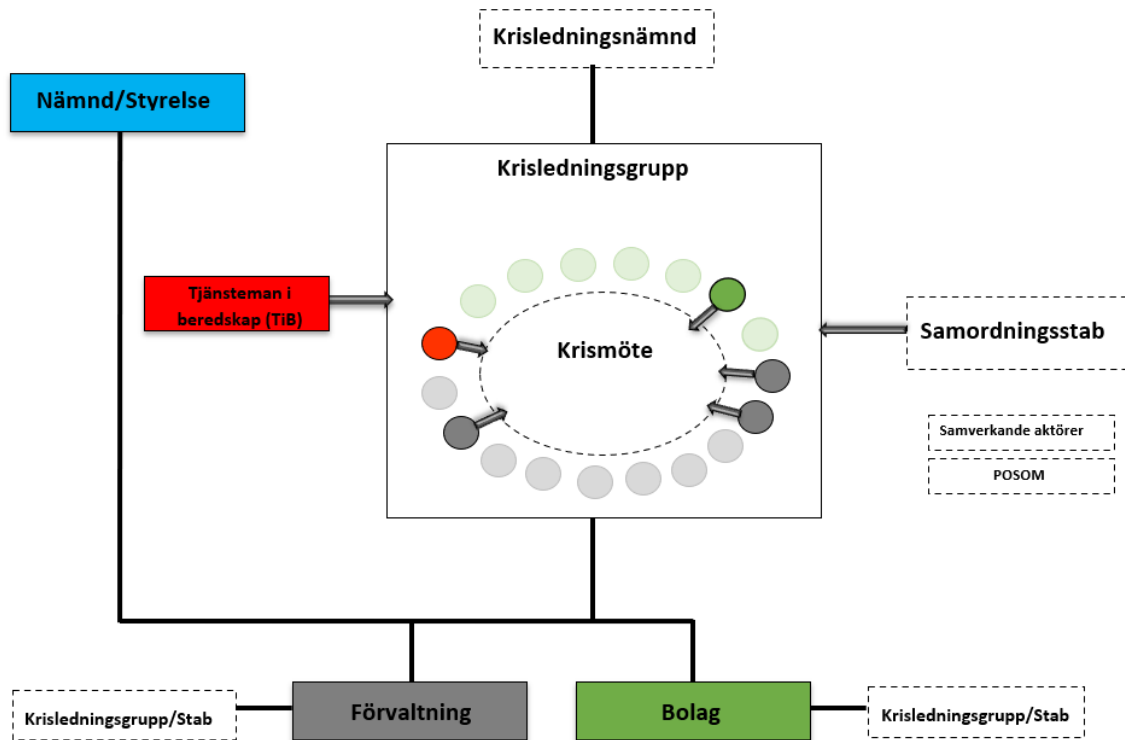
Krisledningsnämnd

Nämnd/Styrelse

Krisledningsgrupp

Tjänsteman i beredskap (TiB)

Krismöte

Samordningsstab

Samverkande aktörer

POSOM

Krisledningsgrupp/Stab

Förvaltning

Bolag

Krisledningsgrupp/Stab